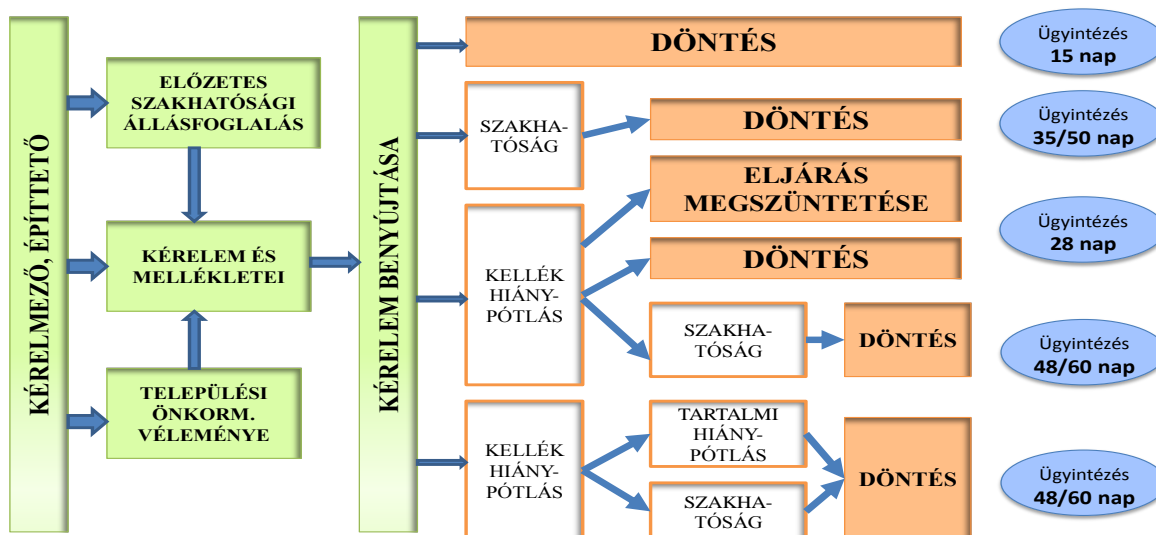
KÉRELMEZŐ, ÉPÍTTETŐ

ELŐZETES SZAKHATÓSÁGI ÁLLÁSFOGLALÁS

KÉRELEM ÉS MELLÉKLETEI

TELEPÜLÉSI ÖNKORM. VÉLEMÉNYE

KÉRELEM BENYÚJTÁSA

DÖNTÉS

Ügyintézés 15 nap

SZAKHATÓSÁG

DÖNTÉS

Ügyintézés 35/50 nap

KELLÉK HIÁNYPÓTLÁS

ELJÁRÁS MEGSZÜNTETÉSE

Ügyintézés 28 nap

DÖNTÉS

SZAKHATÓSÁG

DÖNTÉS

Ügyintézés 48/60 nap

KELLÉK HIÁNYPÓTLÁS

TARTALMI HIÁNYPÓTLÁS

SZAKHATÓSÁG

DÖNTÉS

Ügyintézés 48/60 nap